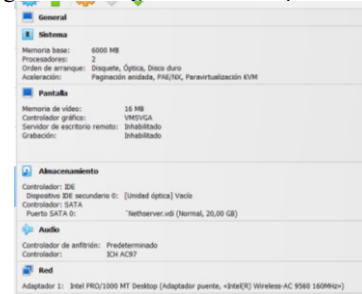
General

Sistema

Memoria base: 6000 MB
Procesadores: 2
Orden de arranque: Disquete, Óptica, Disco duro
Aceleración: Paginación anidada, PAE/NX, Paravirtualización KVM

Pantalla

Memoria de vídeo: 16 MB
Controlador gráfico: VMSVGA
Servidor de escritorio remoto: Inhabilitado
Grabación: Inhabilitado

Almacenamiento

Controlador: IDE
Dispositivo IDE secundario 0: [Unidad óptica] Vacío
Controlador: SATA
Puerto SATA 0: Nethserver.vdi (Normal, 20,00 GB)

Audio

Controlador de anfitrión: Predeterminado
Controlador: ICH AC97

Red

Adaptador 1: Intel PRO/1000 MT Desktop (Adaptador puente, «Intel(R) Wireless-AC 9560 160MHz»)